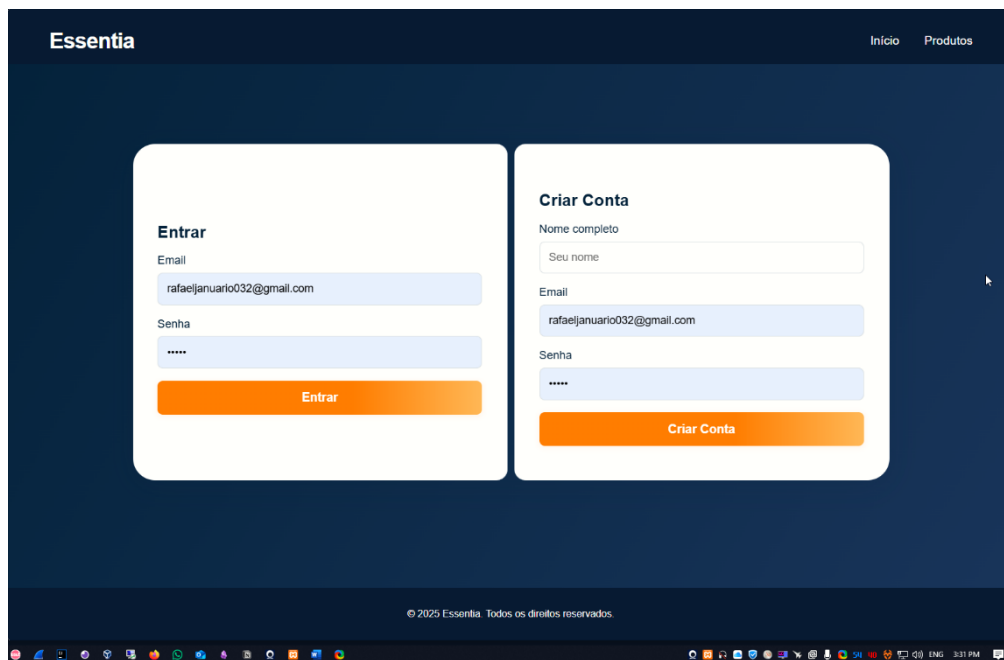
Essentia

Início Produtos

Entrar

Email

rafaeljanuario032@gmail.com

Senha

•••••

Entrar

Criar Conta

Nome completo

Seu nome

Email

rafaeljanuario032@gmail.com

Senha

•••••

Criar Conta

© 2025 Essentia. Todos os direitos reservados.

ENG 3:31 PM